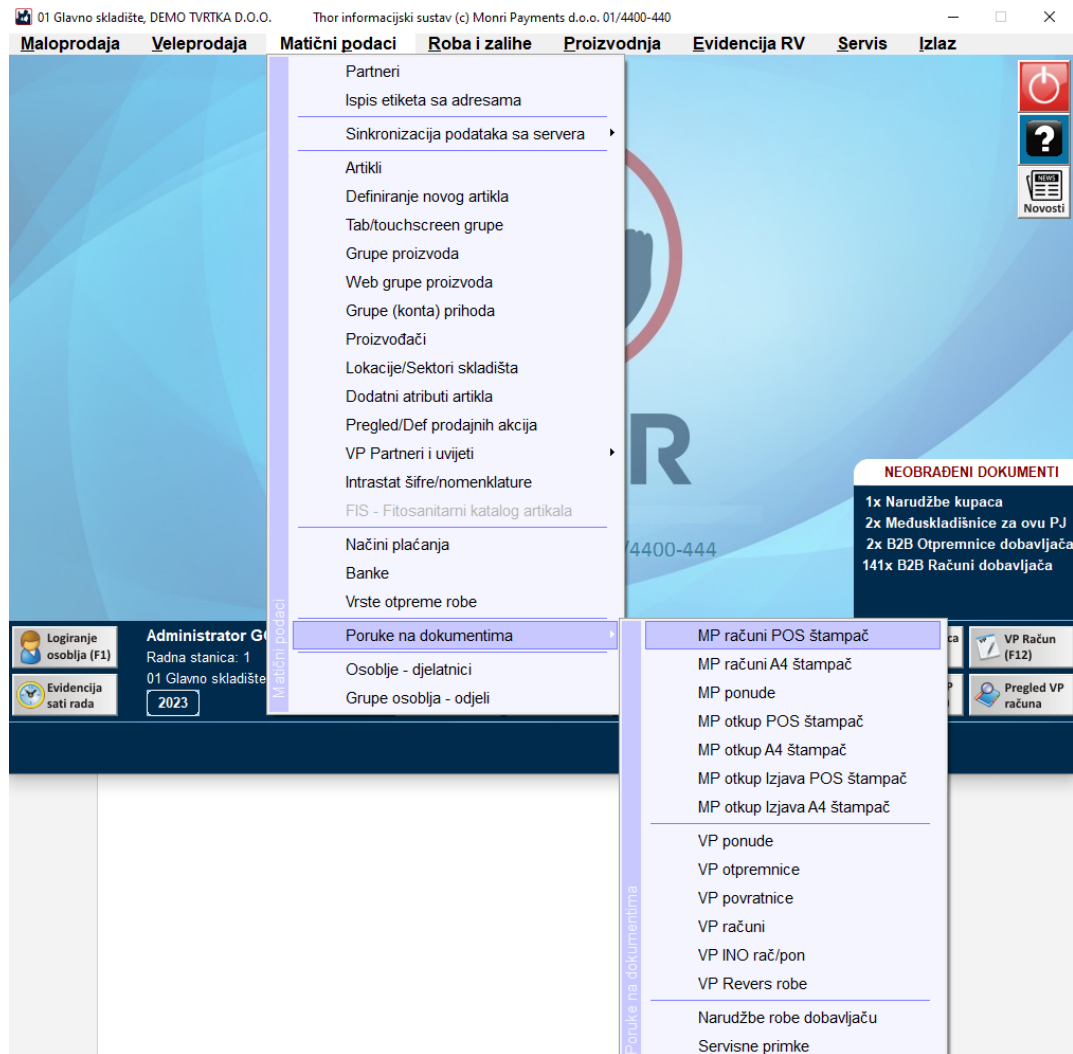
01 Glavno skladište, DEMO TVRTKA D.O.O. Thor informacijski sustav (c) Monri Payments d.o.o. 01/4400-440

Maloprodaja Veleprodaja Matični podaci Roba i zalihe Proizvodnja Evidencija RV Servis Izlaz

Partneri
Ispis etiketa sa adresama
Sinkronizacija podataka sa servera
Artikli
Definiranje novog artikla
Tab/touchscreen grupe
Grupe proizvoda
Web grupe proizvoda
Grupe (konta) prihoda
Proizvođači
Lokacije/Sektori skladišta
Dodatni atributi artikla
Pregled/Def prodajnih akcija
VP Partneri i uvijeti
Intrastat šifre/nomenklature
FIS - Fitosanitarni katalog artikala
Načini plaćanja
Banke
Vrste otpreme robe
Poruke na dokumentima
Osoblje - djelatnici
Grupe osoblja - odjeli

Matični podaci

Novosti

R

/4400-444

NEOBRAĐENI DOKUMENTI
1x Narudžbe kupaca
2x Međuskladišnice za ovu PJ
2x B2B Otpremnice dobavljača
141x B2B Računi dobavljača

Logiranje osoblja (F1)
Evidencija sati rada
Administrator G
Radna stanica: 1
01 Glavno skladište
2023

VP Račun (F12)
Pregled VP računa

MP računi POS štampač
MP računi A4 štampač
MP ponude
MP otkup POS štampač
MP otkup A4 štampač
MP otkup Izjava POS štampač
MP otkup Izjava A4 štampač
VP ponude
VP otpremnice
VP povratnice
VP računi
VP INO rač/pon
VP Revers robe
Narudžbe robe dobavljaču
Servisne primke

Poruke na dokumentima